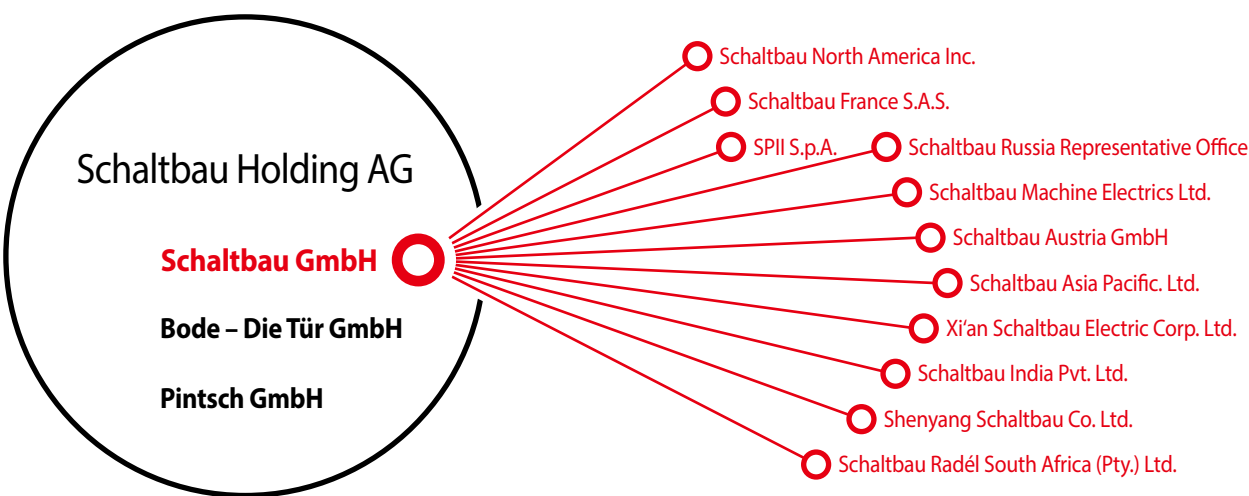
Schaltbau Holding AG

Schaltbau GmbH

Bode – Die Tür GmbH

Pintsch GmbH

Schaltbau North America Inc.

Schaltbau France S.A.S.

SPII S.p.A.

Schaltbau Russia Representative Office

Schaltbau Machine Electrics Ltd.

Schaltbau Austria GmbH

Schaltbau Asia Pacific. Ltd.

Xi'an Schaltbau Electric Corp. Ltd.

Schaltbau India Pvt. Ltd.

Shenyang Schaltbau Co. Ltd.

Schaltbau Radél South Africa (Pty.) Ltd.